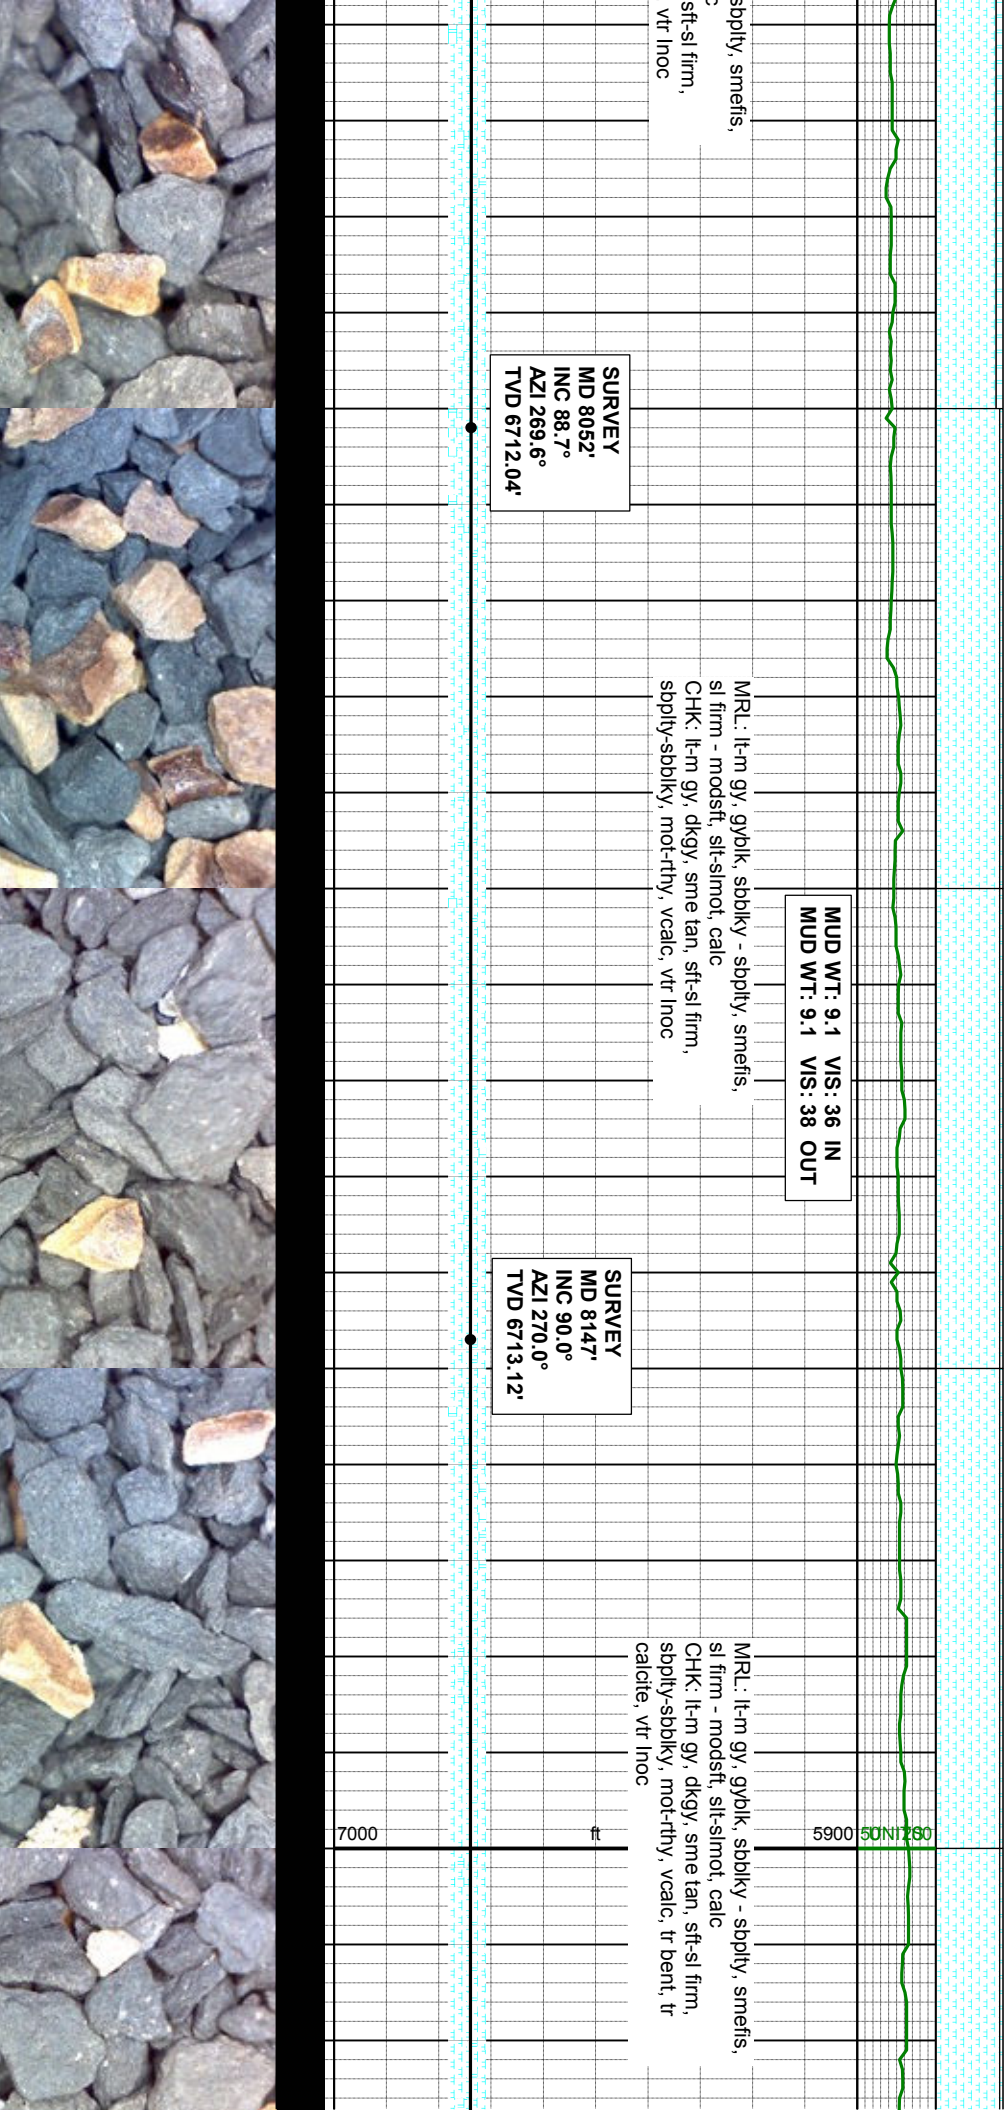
sbplty, smefis,
c
sft-sl firm,
vtr lnoc

SURVEY
MD 8052'
INC 88.7°
AZI 269.6°
TVD 6712.04'

MRL: lt-m gy, gyblk, sbblky - sbplty, smefis, sl firm - modsft, slt-slmot, calc
CHK: lt-m gy, dkgy, sme tan, sft-sl firm, sbplty-sbblky, mot-rthy, vcalc, vtr lnoc

MUD WT: 9.1 VIS: 36 IN
MUD WT: 9.1 VIS: 38 OUT

SURVEY
MD 8147'
INC 90.0°
AZI 270.0°
TVD 6713.12'

MRL: lt-m gy, gyblk, sbblky - sbplty, smefis, sl firm - modsft, slt-slmot, calc
CHK: lt-m gy, dkgy, sme tan, sft-sl firm, sbplty-sbblky, mot-rthy, vcalc, tr bent, tr calcite, vtr lnoc

7000 ft 5900 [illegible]